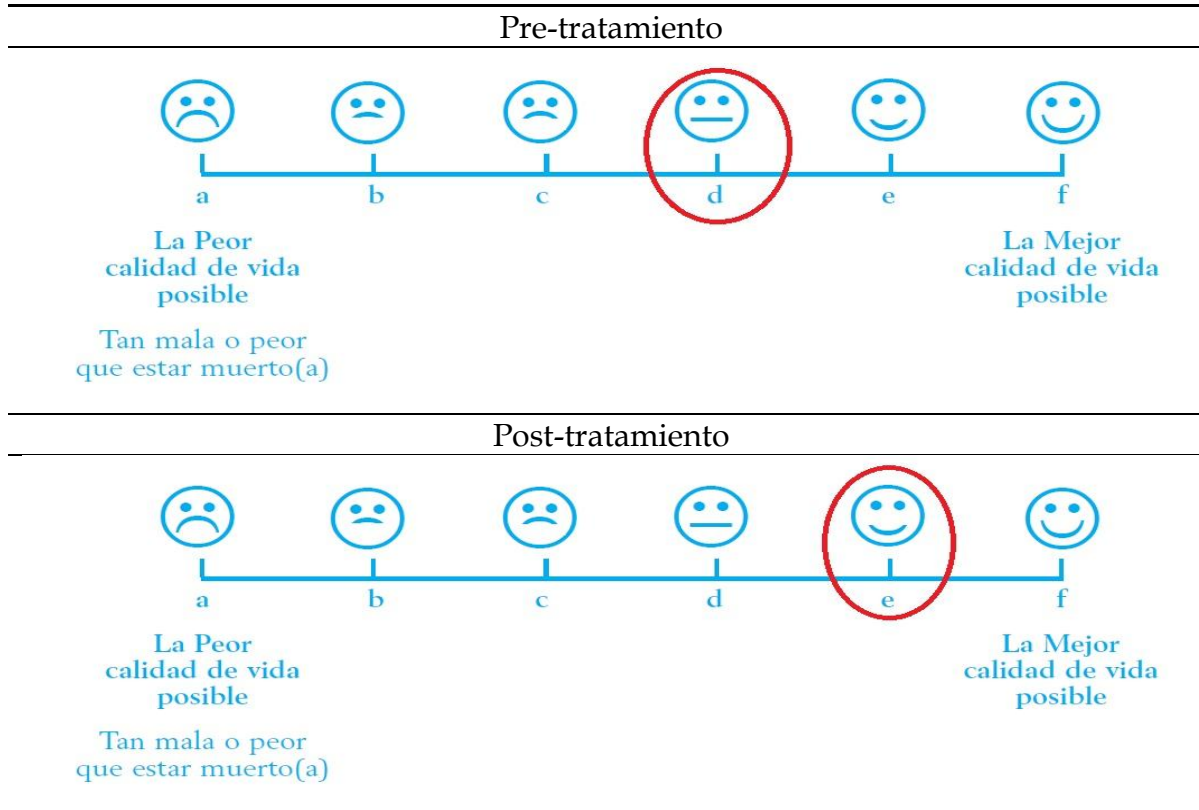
Pre-tratamiento

a b c d e f

La Peor calidad de vida posible

Tan mala o peor que estar muerto(a)

La Mejor calidad de vida posible

Post-tratamiento

a b c d e f

La Peor calidad de vida posible

Tan mala o peor que estar muerto(a)

La Mejor calidad de vida posible